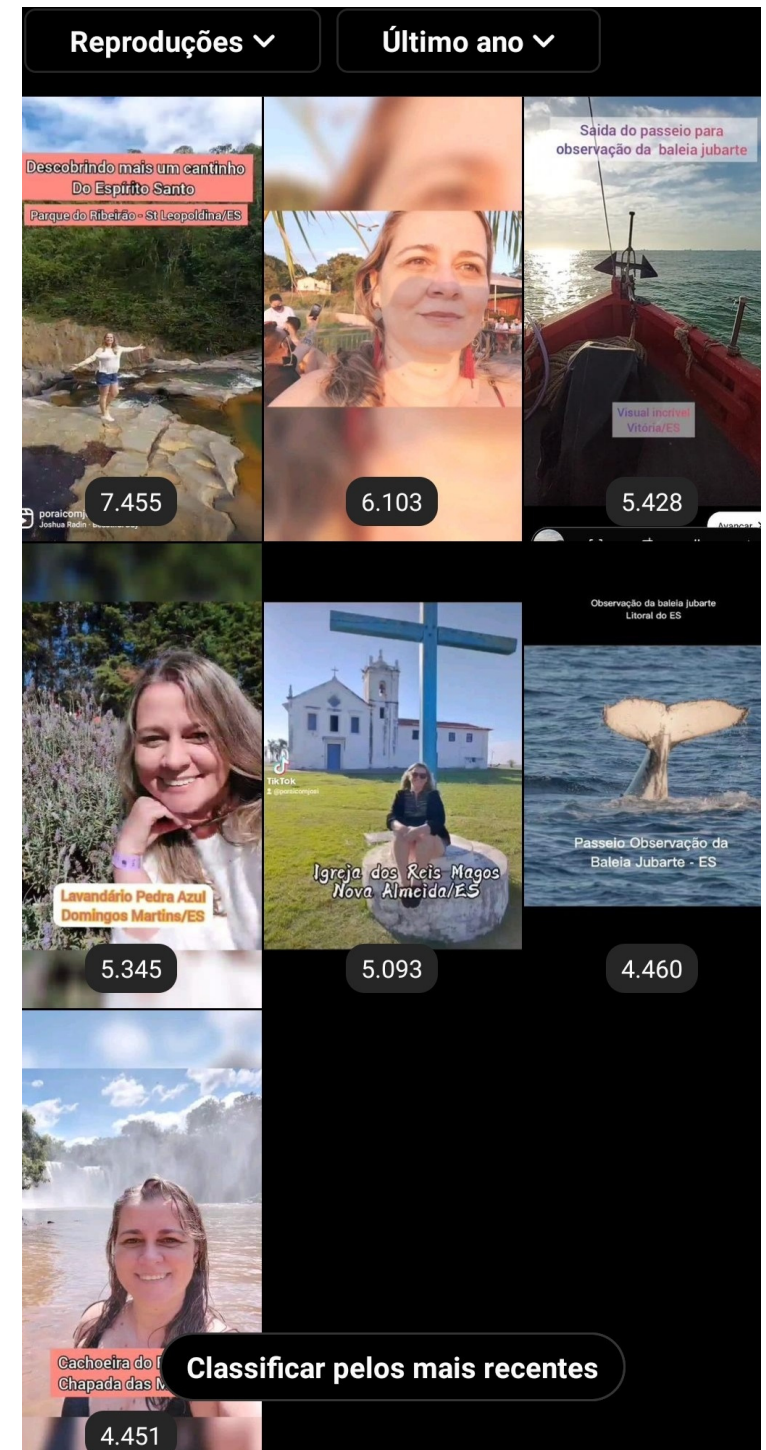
Reproduções ∨
Último ano ∨

Descobrindo mais um cantinho Do Espírito Santo
Parque do Ribeirão - St Leopoldina/ES
poraicomj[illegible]
Joshua Radin · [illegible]
7.455

6.103

Saída do passeio para observação da baleia jubarte
Visual incrível Vitória/ES
5.428
Avançar

Lavandário Pedra Azul Domingos Martins/ES
5.345

TikTok
@poraicomjosi
Igreja dos Reis Magos Nova Almeida/ES
5.093

Observação da baleia jubarte Litoral do ES
Passeio Observação da Baleia Jubarte - ES
4.460

Cachoeira do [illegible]
Chapada das M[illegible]
4.451

Classificar pelos mais recentes